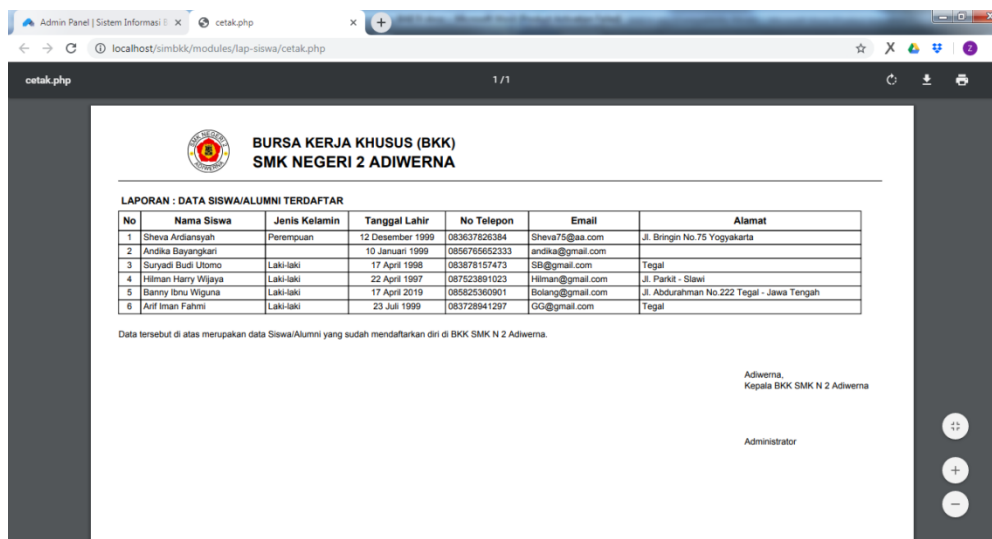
Admin Panel | Sistem Informasi B ×
cetak.php ×

localhost/simbkk/modules/lap-siswa/cetak.php

cetak.php 1 / 1

BURSA KERJA KHUSUS (BKK)
SMK NEGERI 2 ADIWERNA

LAPORAN : DATA SISWA/ALUMNI TERDAFTAR

| No | Nama Siswa | Jenis Kelamin | Tanggal Lahir | No Telepon | Email | Alamat |
|---|---|---|---|---|---|---|
| 1 | Sheva Ardiansyah | Perempuan | 12 Desember 1999 | 083637826384 | Sheva75@aa.com | Jl. Bringin No.75 Yogyakarta |
| 2 | Andika Bayangkari | | 10 Januari 1999 | 0856765652333 | andika@gmail.com | |
| 3 | Suryadi Budi Utomo | Laki-laki | 17 April 1998 | 083878157473 | SB@gmail.com | Tegal |
| 4 | Hilman Harry Wijaya | Laki-laki | 22 April 1997 | 087523891023 | Hilman@gmail.com | Jl. Parkit - Slawi |
| 5 | Banny Ibnu Wiguna | Laki-laki | 17 April 2019 | 085825360901 | Bolang@gmail.com | Jl. Abdurahman No.222 Tegal - Jawa Tengah |
| 6 | Arif Iman Fahmi | Laki-laki | 23 Juli 1999 | 083728941297 | GG@gmail.com | Tegal |

Data tersebut di atas merupakan data Siswa/Alumni yang sudah mendaftarkan diri di BKK SMK N 2 Adiwerna.

Adiwerna,
Kepala BKK SMK N 2 Adiwerna

Administrator